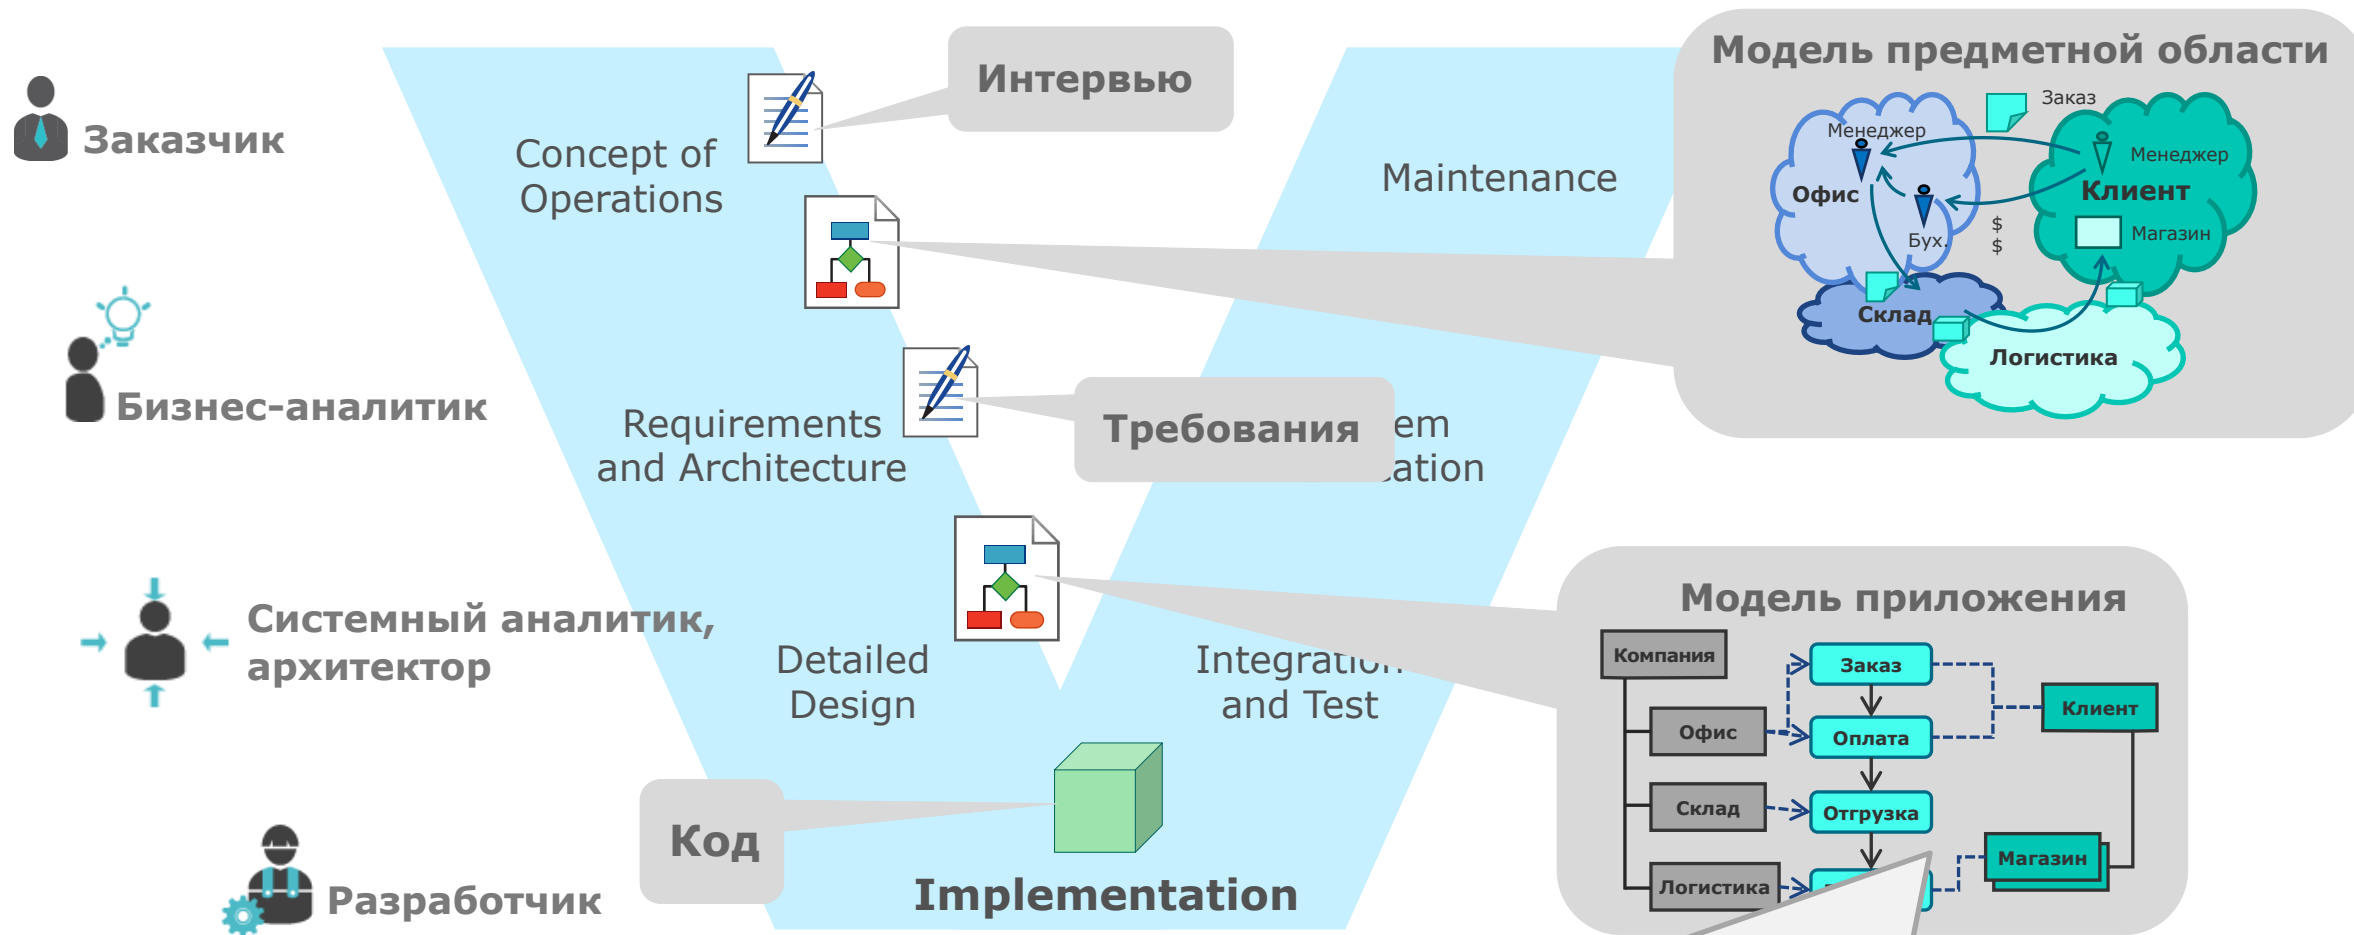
Заказчик

Бизнес-аналитик

Системный аналитик, архитектор

Разработчик

Concept of Operations

Интервью

Maintenance

Модель предметной области

Заказ

Менеджер

Менеджер

Офис

Клиент

Бух.

$ $

Магазин

Склад

Логистика

Requirements and Architecture

Требования

em

ation

Detailed Design

Integratio

and Test

Модель приложения

Компания

Заказ

Клиент

Офис

Оплата

Склад

Отгрузка

Магазин

Логистика

Код

Implementation